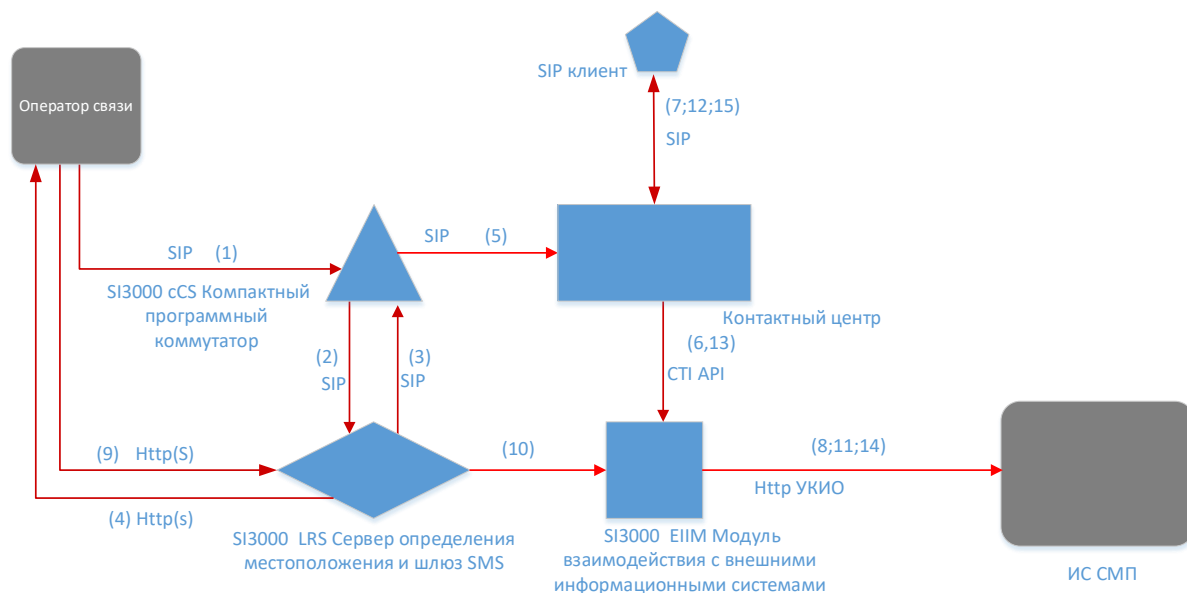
Оператор связи

SIP клиент

(7;12;15)

SIP

SIP (1)

SIP (5)

SI3000 cCS Компактный программный коммутатор

Контактный центр

(2) SIP

(3) SIP

(6,13)

CTI API

(9) Http(S)

(10)

(8;11;14)

Http УКИО

(4) Http(s)

SI3000 LRS Сервер определения местоположения и шлюз SMS

SI3000 EIIM Модуль взаимодействия с внешними информационными системами

ИС СМП